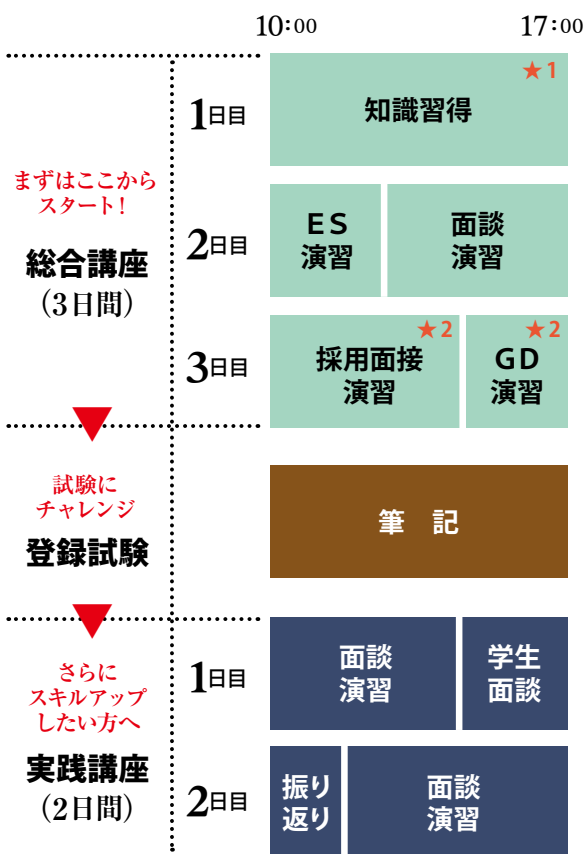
10:00 17:00

まずはここから
スタート!
総合講座
(3日間)

1日目
知識習得 ★1

2日目
ES
演習
面談
演習

3日目
採用面接
演習 ★2
GD
演習 ★2

試験に
チャレンジ
登録試験

筆　記

さらに
スキルアップ
したい方へ
実践講座
(2日間)

1日目
面談
演習
学生
面談

2日目
振り
返り
面談
演習